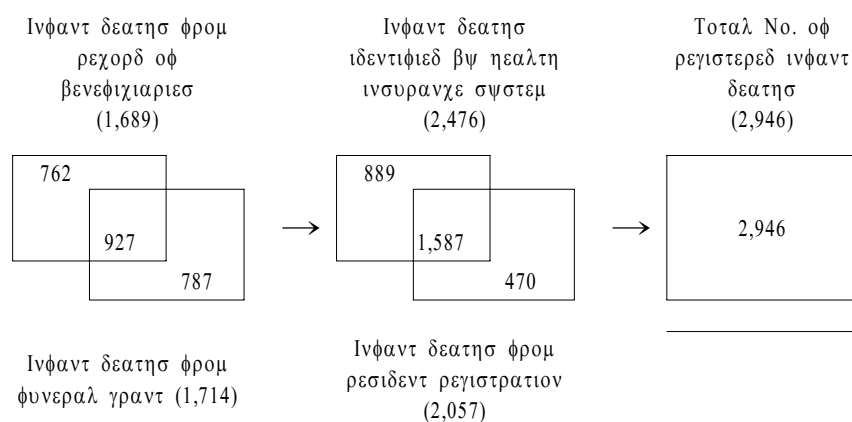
Ινφαντ δεατησ φρομ ρεχορδ οφ βενεφιχιαριεσ (1,689)

762

927

787

Ινφαντ δεατησ φρομ φυνεραλ γραντ (1,714)

Ινφαντ δεατησ ιδεντιφιεδ βψ ηεαλτη ινσυρανχε σψστεμ (2,476)

889

1,587

470

Ινφαντ δεατησ φρομ ρεσιδεντ ρεγιστρατιον (2,057)

Τοταλ Νο. οφ ρεγιστερεδ ινφαντ δεατησ (2,946)

2,946